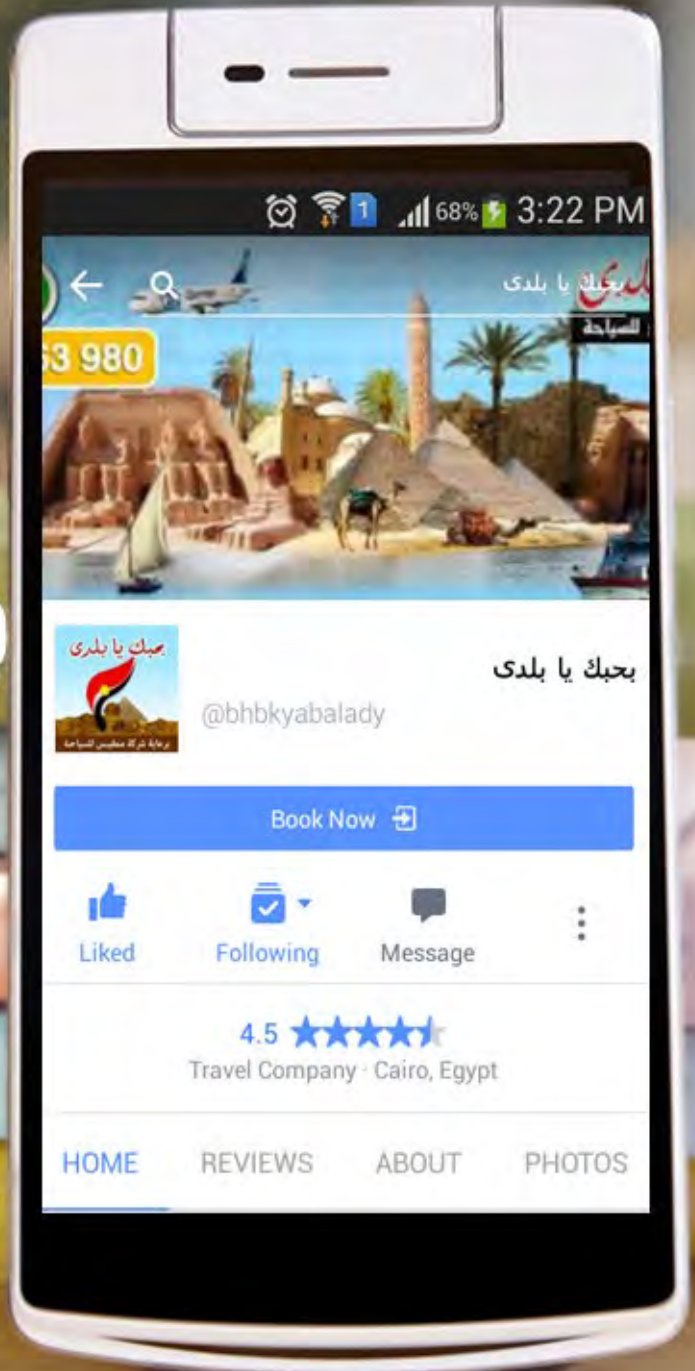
1 68% 3:22 PM

بحبك يا بلدى

للسياحة

63 980

بحبك يا بلدى

برعاية شركة مطيس للسياحة

بحبك يا بلدى

@bhbkyabalady

Book Now

Liked

Following

Message

4.5

Travel Company · Cairo, Egypt

HOME

REVIEWS

ABOUT

PHOTOS